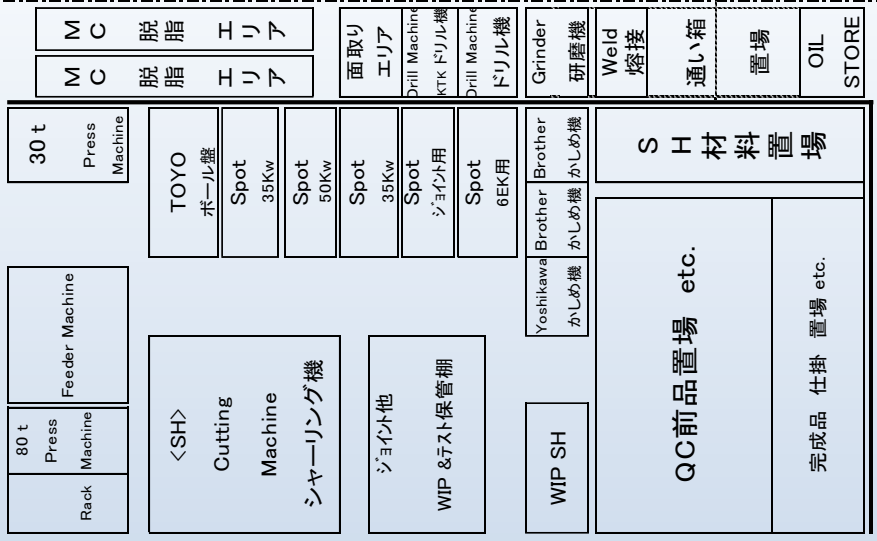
MC 脱脂 エリア

MC 脱脂 エリア

面取り エリア

Drill Machine KTK ドリル機

Drill Machine ドリル機

Grinder 研磨機

Weld 熔接

通い箱

置場

OIL STORE

30 t Press Machine

TOYO ボール盤

Spot 35Kw

Spot 50Kw

Spot 35Kw

Spot ジョイント用

Spot 6EK用

Brother かしめ機

Brother かしめ機

Yoshikawa かしめ機

SH 材料置場

QC前品置場 etc.

完成品 仕掛 置場 etc.

Feeder Machine

80 t Press Machine

Rack

<SH> Cutting Machine シャーリング機

ジョイント他 WIP &テスト保管棚

WIP SH